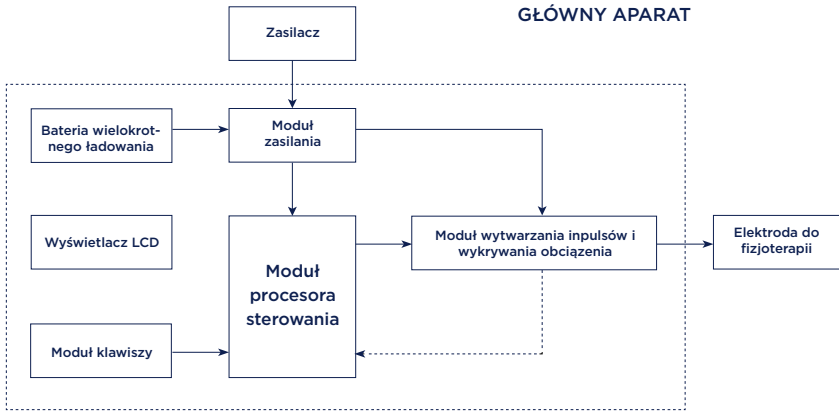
GŁÓWNY APARAT

Zasilacz

Bateria wielokrotnego ładowania

Moduł zasilania

Wyświetlacz LCD

Moduł procesora sterowania

Moduł wytwarzania inpulsów i wykrywania obciązenia

Elektroda do fizjoterapii

Moduł klawiszy